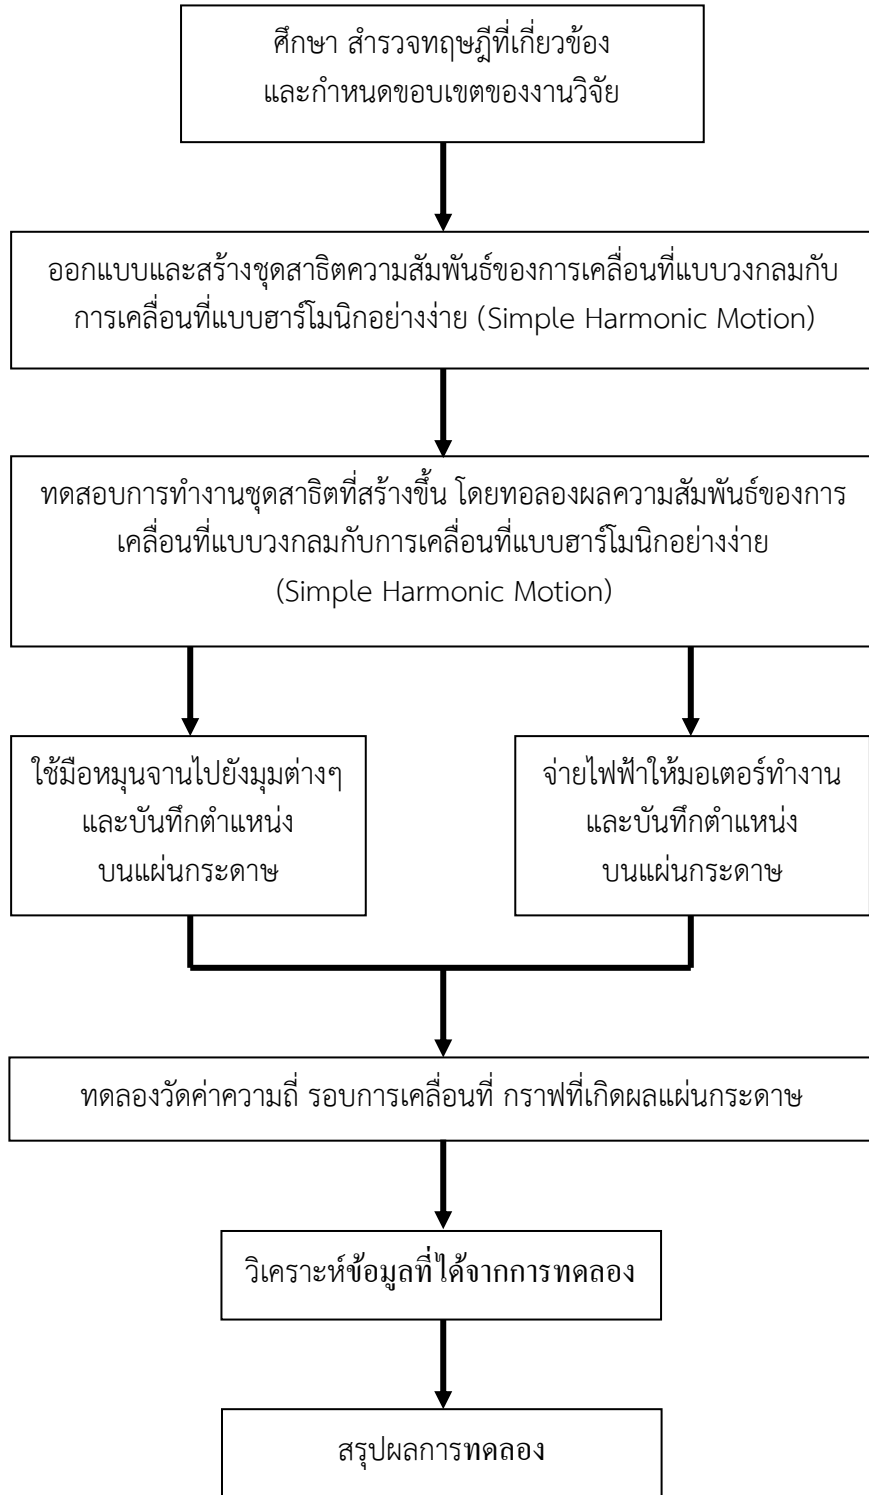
ศึกษา สำรวจทฤษฎีที่เกี่ยวข้อง
และกำหนดขอบเขตของงานวิจัย

ออกแบบและสร้างชุดสาธิตความสัมพันธ์ของการเคลื่อนที่แบบวงกลมกับการเคลื่อนที่แบบฮาร์โมนิกอย่างง่าย (Simple Harmonic Motion)

ทดสอบการทำงานชุดสาธิตที่สร้างขึ้น โดยทดลองผลความสัมพันธ์ของการเคลื่อนที่แบบวงกลมกับการเคลื่อนที่แบบฮาร์โมนิกอย่างง่าย (Simple Harmonic Motion)

ใช้มือหมุนจานไปยังมุมต่างๆ และบันทึกตำแหน่งบนแผ่นกระดาษ

จ่ายไฟฟ้าให้มอเตอร์ทำงาน และบันทึกตำแหน่งบนแผ่นกระดาษ

ทดลองวัดค่าความถี่ รอบการเคลื่อนที่ กราฟที่เกิดผลแผ่นกระดาษ

วิเคราะห์ข้อมูลที่ได้จากการทดลอง

สรุปผลการทดลอง